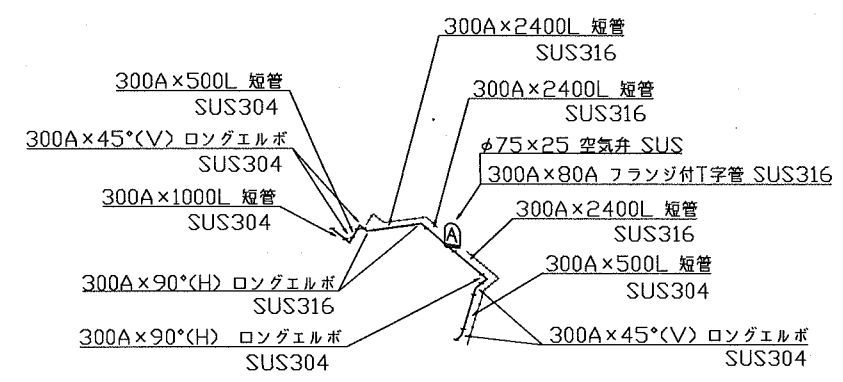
300A×2400L 短管
SUS316

300A×500L 短管
SUS304

300A×2400L 短管
SUS316

300A×45°(V) ロングエルボ
SUS304

φ75×25 空気弁 SUS

300A×80A フランジ付T字管 SUS316

300A×1000L 短管
SUS304

300A×2400L 短管
SUS316

A

300A×500L 短管
SUS304

300A×90°(H) ロングエルボ
SUS316

300A×90°(H) ロングエルボ
SUS304

300A×45°(V) ロングエルボ
SUS304